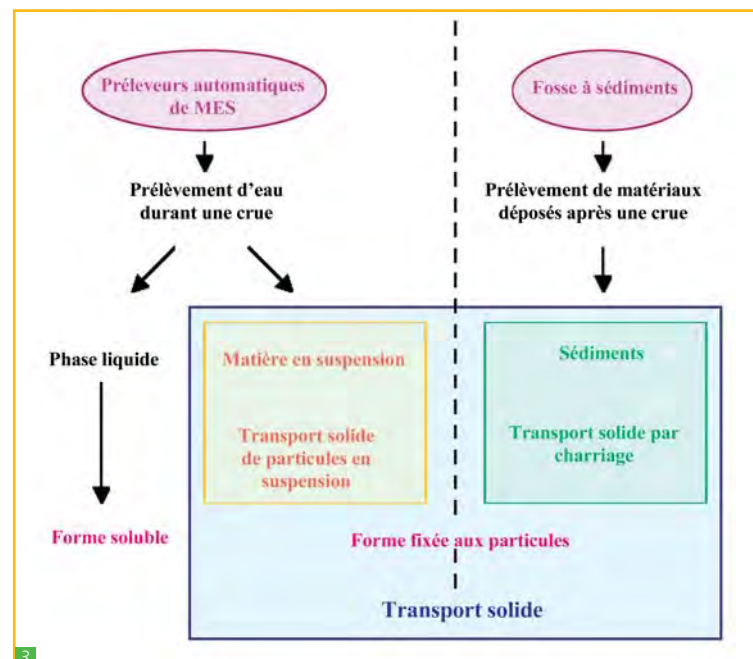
Préleveurs automatiques de MES

Prélèvement d'eau durant une crue

Phase liquide

Forme soluble

Matière en suspension

Transport solide de particules en suspension

Fosse à sédiments

Prélèvement de matériaux déposés après une crue

Sédiments

Transport solide par charriage

Forme fixée aux particules

Transport solide

3